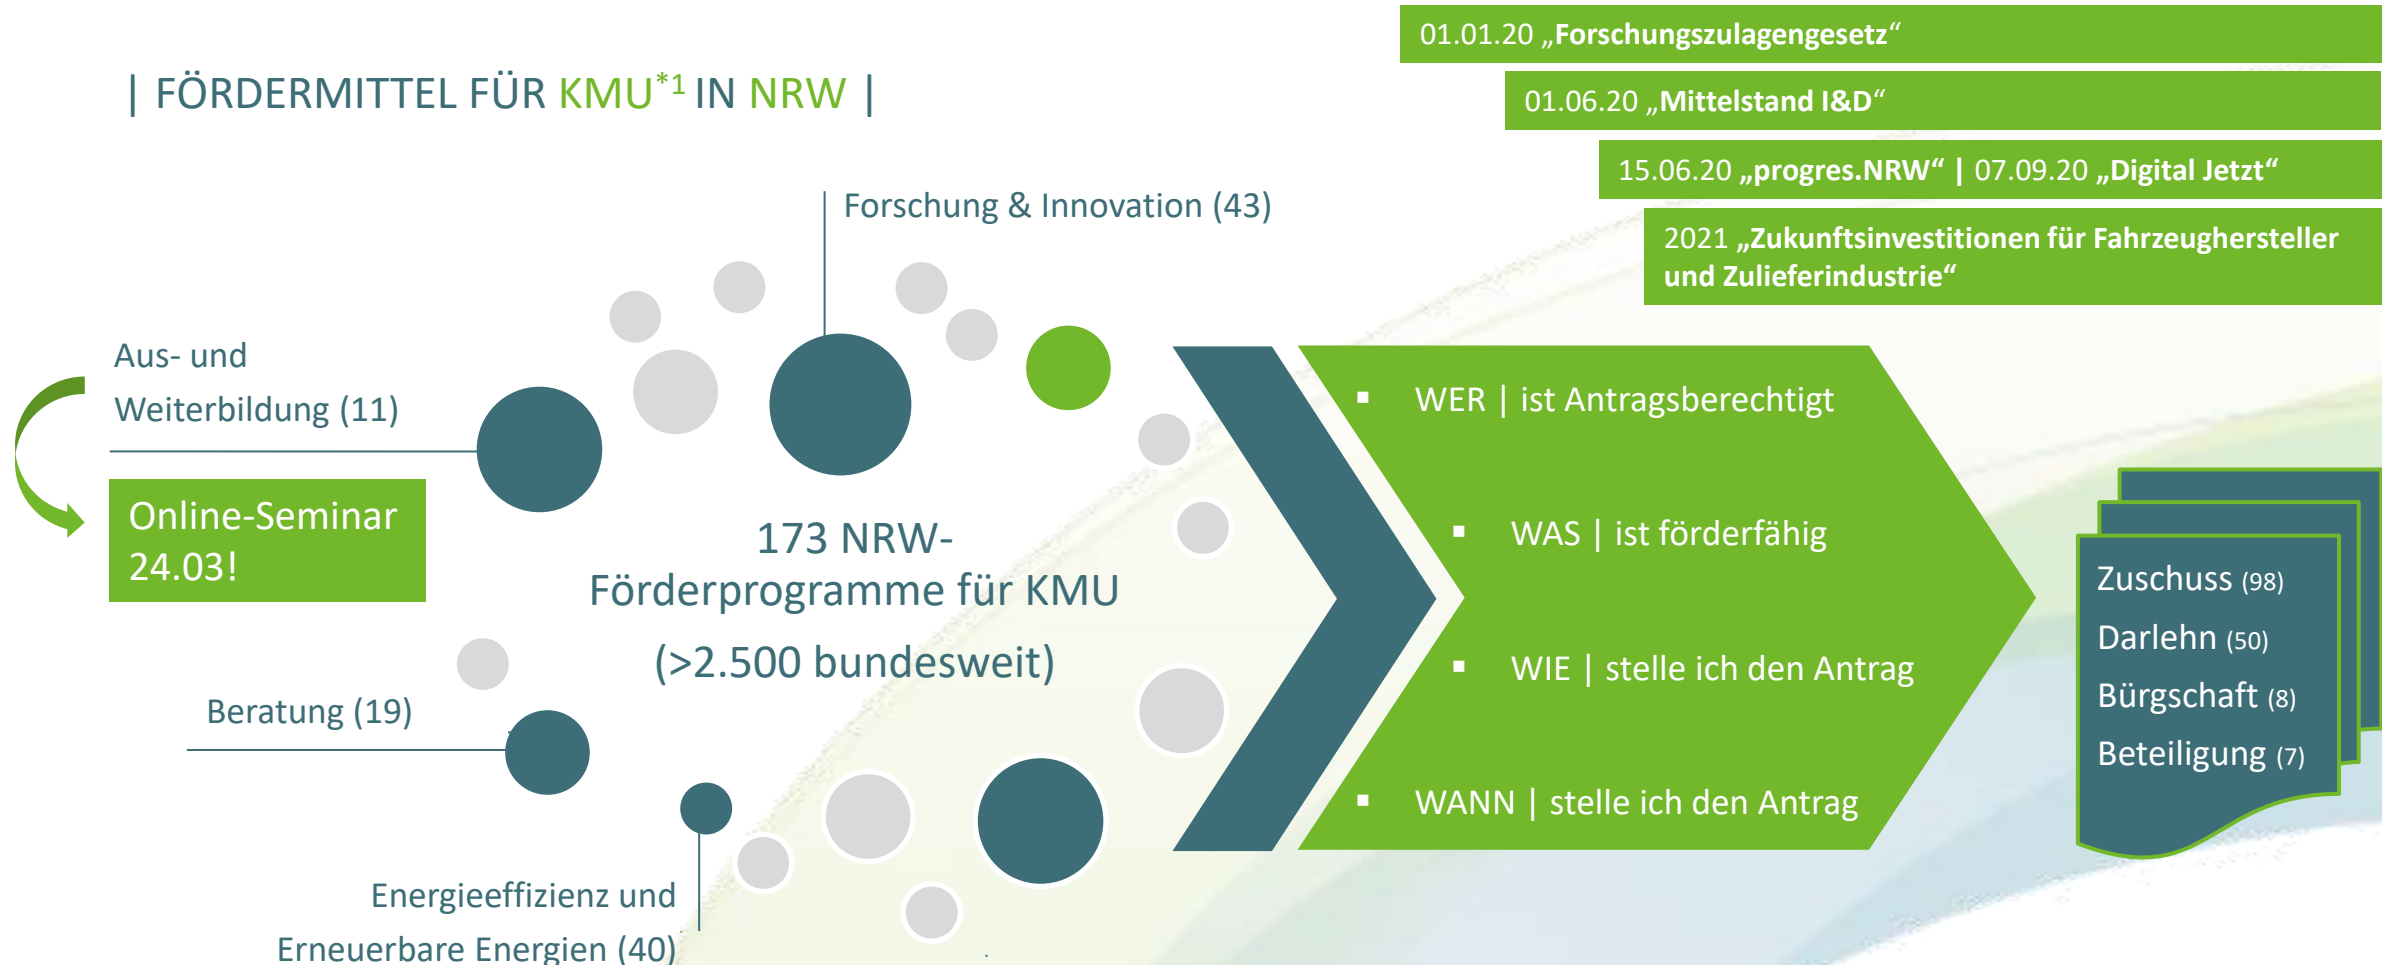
01.01.20 „Forschungszulagengesetz“

01.06.20 „Mittelstand I&D“

15.06.20 „progres.NRW“ | 07.09.20 „Digital Jetzt“

2021 „Zukunftsinvestitionen für Fahrzeughersteller und Zulieferindustrie“

| FÖRDERMITTEL FÜR KMU$^{*1}$ IN NRW |

Forschung & Innovation (43)

Aus- und Weiterbildung (11)

Online-Seminar 24.03!

173 NRW-Förderprogramme für KMU (>2.500 bundesweit)

Beratung (19)

Energieeffizienz und Erneuerbare Energien (40)

▪ WER | ist Antragsberechtigt

▪ WAS | ist förderfähig

▪ WIE | stelle ich den Antrag

▪ WANN | stelle ich den Antrag

Zuschuss (98)
Darlehn (50)
Bürgschaft (8)
Beteiligung (7)